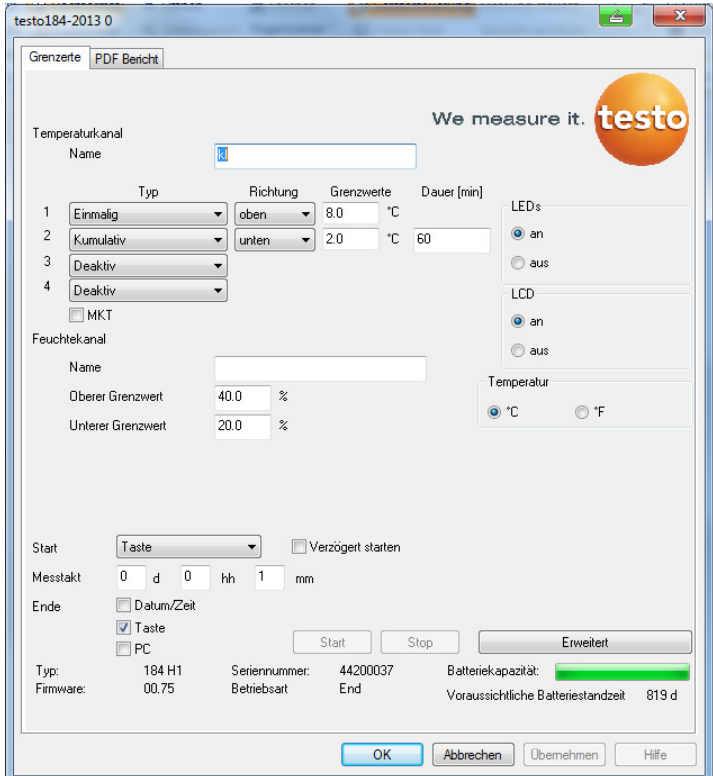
testo184-2013 0

Grenzerte | PDF Bericht

We measure it. testo

Temperaturkanal
Name kl

| | Typ | Richtung | Grenzwerte | | Dauer [min] |
|---|---|---|---|---|---|
| 1 | Einmalig | oben | 8.0 | °C | |
| 2 | Kumulativ | unten | 2.0 | °C | 60 |
| 3 | Deaktiv | | | | |
| 4 | Deaktiv | | | | |

MKT

LEDs
an
aus

LCD
an
aus

Feuchtekanal
Name
Oberer Grenzwert 40.0 %
Unterer Grenzwert 20.0 %

Temperatur
°C °F

Start Taste Verzögert starten
Messtakt 0 d 0 hh 1 mm
Ende Datum/Zeit
Taste
PC

Start Stop Erweitert

Typ: 184 H1 Seriennummer: 44200037 Batteriekapazität:
Firmware: 00.75 Betriebsart End Voraussichtliche Batteriestandzeit 819 d

OK Abbrechen Übernehmen Hilfe